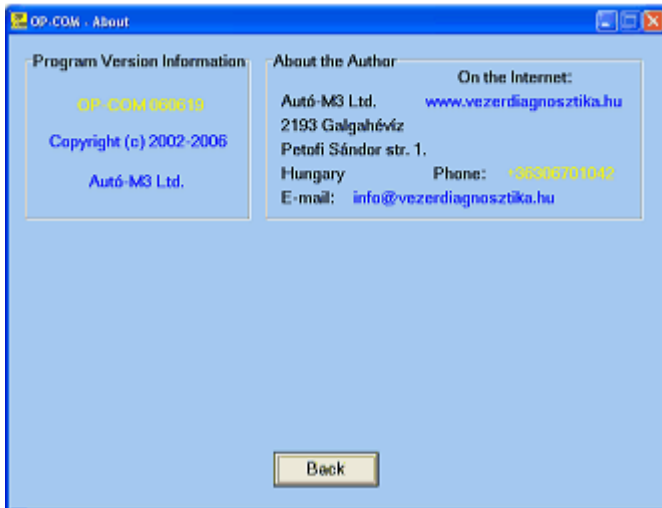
OP-COM - About

Program Version Information

OP-COM 060619

Copyright (c) 2002-2006

Autó-M3 Ltd.

About the Author

On the Internet:

Autó-M3 Ltd. www.vezerdiagnosztika.hu

2193 Galgahévíz

Petofi Sándor str. 1.

Hungary Phone: +36306701042

E-mail: info@vezerdiagnosztika.hu

Back